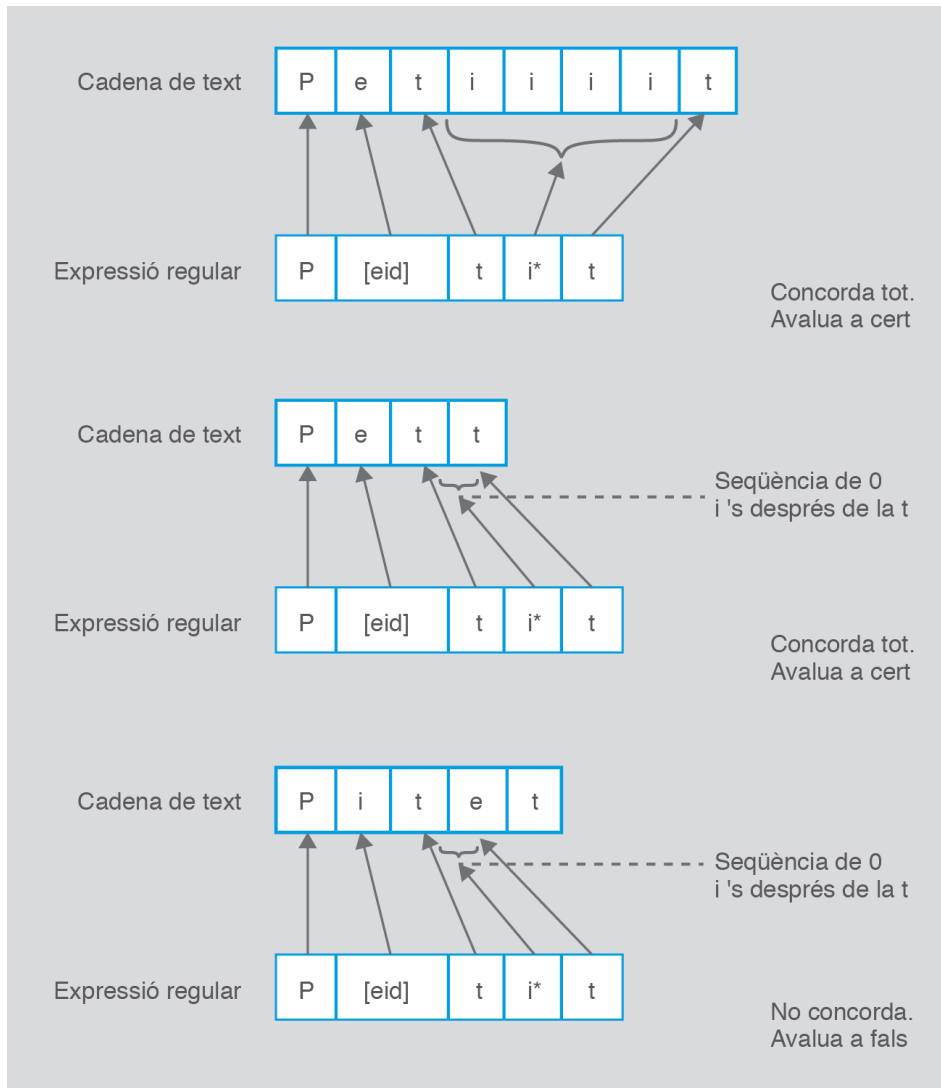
Cadena de text

| P | e | t | i | i | i | i | t |
|---|---|---|---|---|---|---|---|

Expressió regular

| P | [eid] | t | i* | t |
|---|---|---|---|---|

Concorda tot.
Avalua a cert

Cadena de text

| P | e | t | t |
|---|---|---|---|

Seqüència de 0 i 's després de la t

Expressió regular

| P | [eid] | t | i* | t |
|---|---|---|---|---|

Concorda tot.
Avalua a cert

Cadena de text

| P | i | t | e | t |
|---|---|---|---|---|

Seqüència de 0 i 's després de la t

Expressió regular

| P | [eid] | t | i* | t |
|---|---|---|---|---|

No concorda.
Avalua a fals